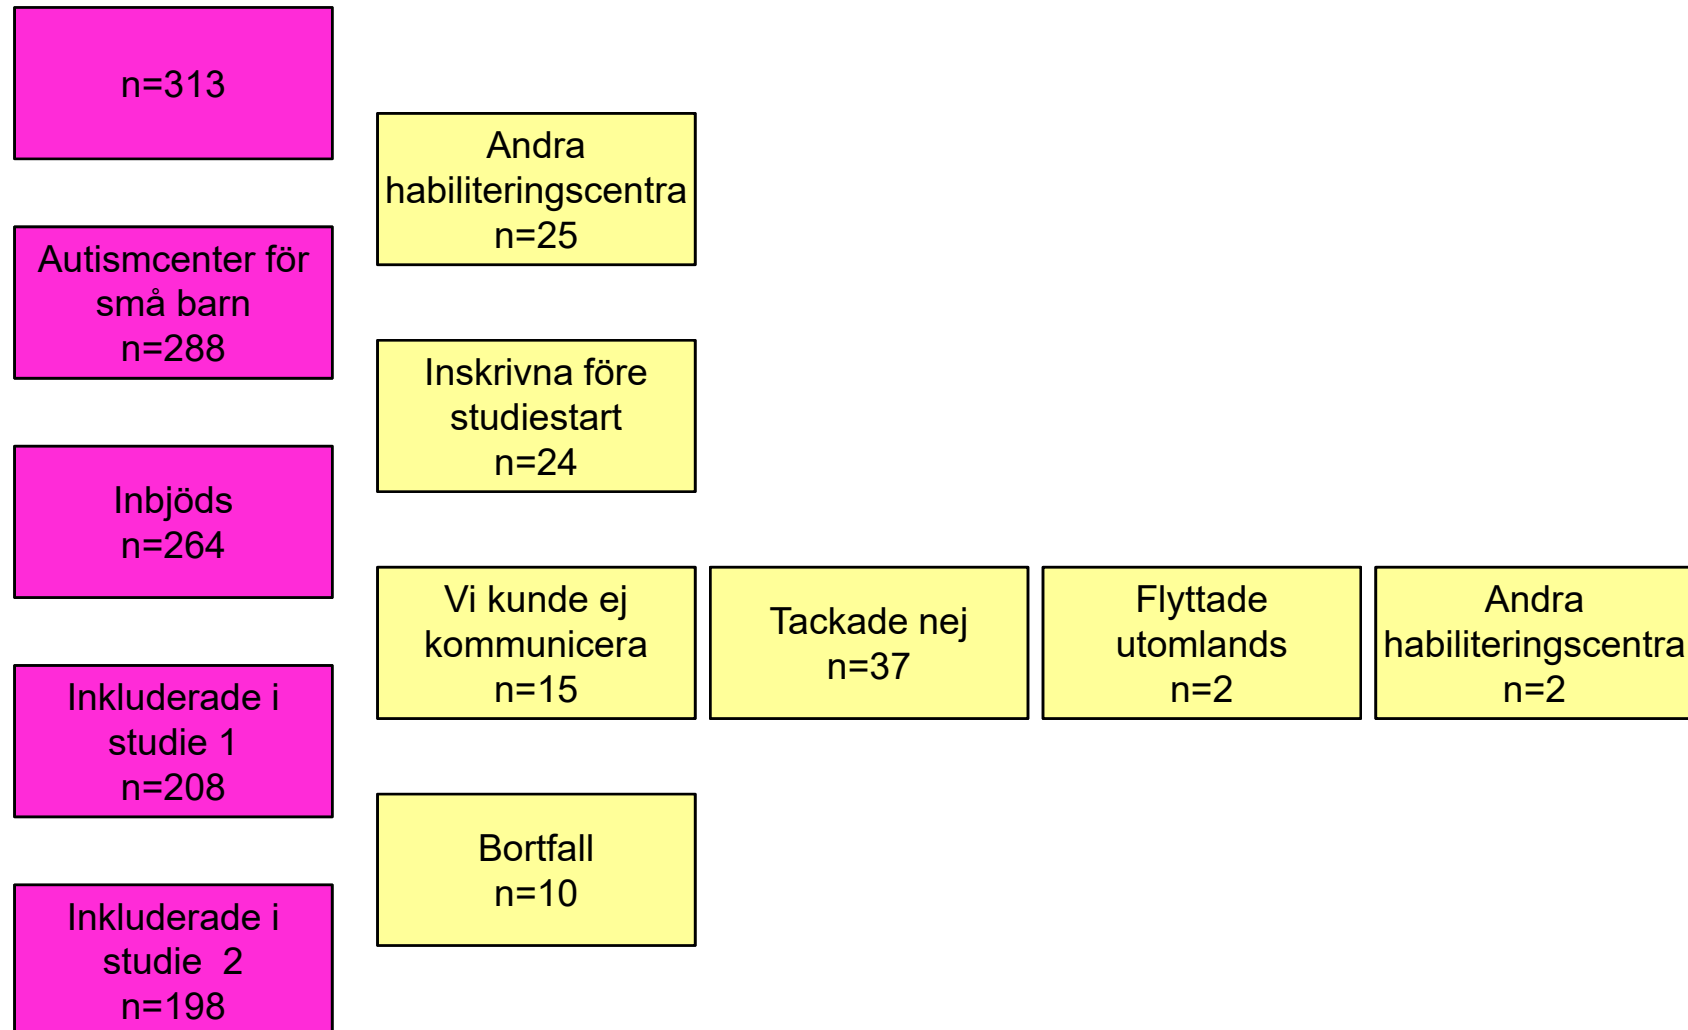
n=313

Andra habiliteringscentra n=25

Autismcenter för små barn n=288

Inskrivna före studiestart n=24

Inbjöds n=264

Vi kunde ej kommunicera n=15

Tackade nej n=37

Flyttade utomlands n=2

Andra habiliteringscentra n=2

Inkluderade i studie 1 n=208

Bortfall n=10

Inkluderade i studie 2 n=198